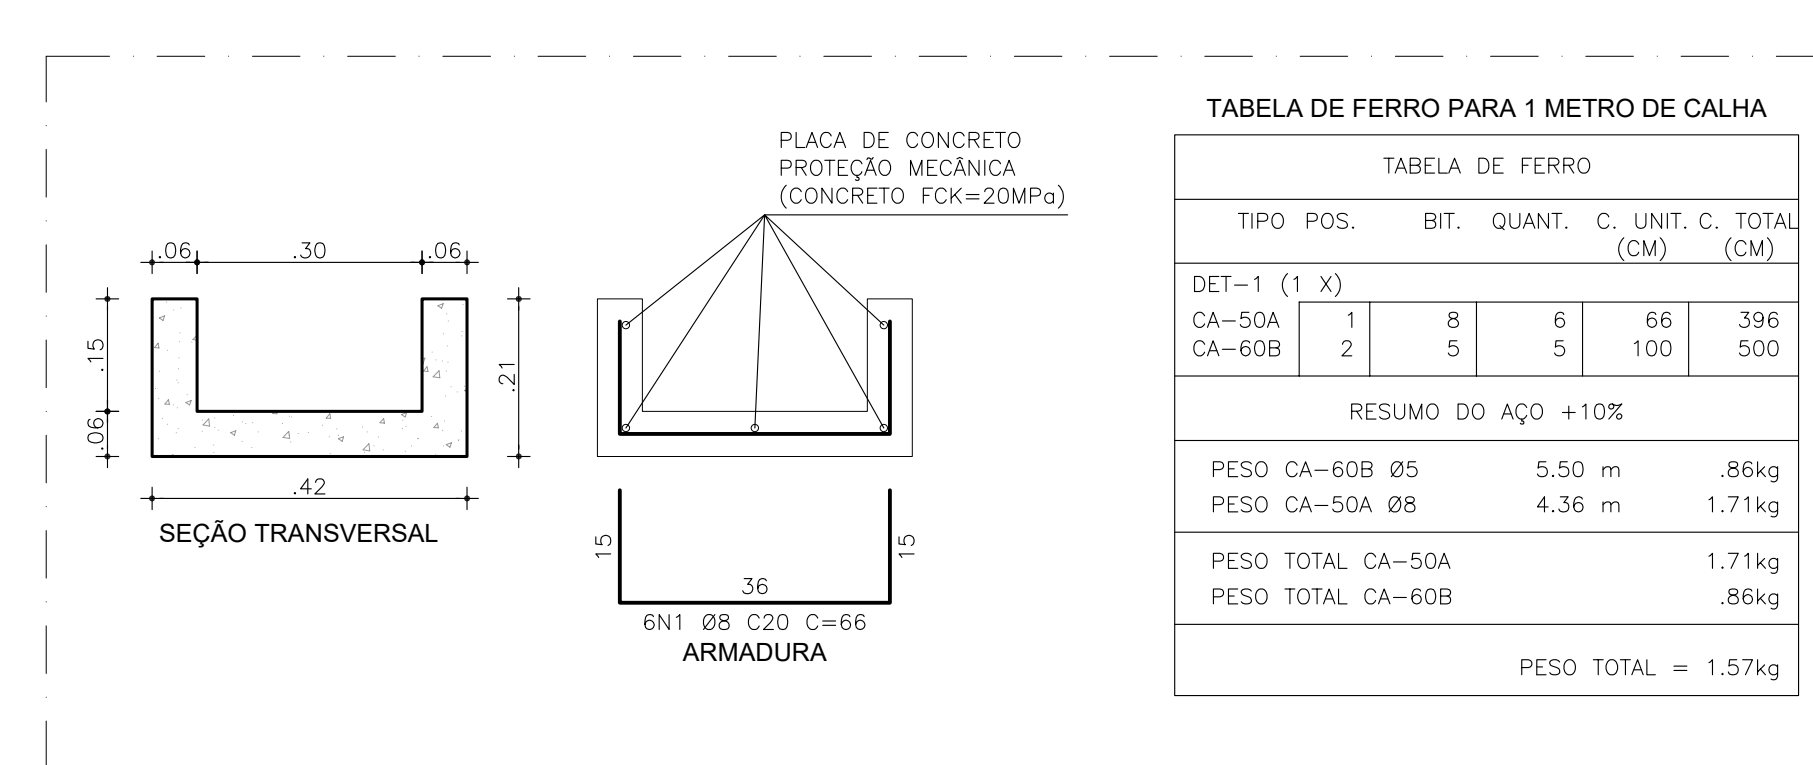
PLACA DE CONCRETO
PROTEÇÃO MECÂNICA
(CONCRETO FCK=20MPa)

.06 .30 .06
.15
.06
.21
.42
SEÇÃO TRANSVERSAL

15
36
15
6N1 Ø8 C20 C=66
ARMADURA

TABELA DE FERRO PARA 1 METRO DE CALHA

TABELA DE FERRO

| TIPO | POS. | BIT. | QUANT. | C. UNIT. (CM) | C. TOTAL (CM) |
|---|---|---|---|---|---|
| DET-1 (1 X) | | | | | |
| CA-50A | 1 | 8 | 6 | 66 | 396 |
| CA-60B | 2 | 5 | 5 | 100 | 500 |

RESUMO DO AÇO +10%

PESO CA-60B Ø5 5.50 m .86kg
PESO CA-50A Ø8 4.36 m 1.71kg

PESO TOTAL CA-50A 1.71kg
PESO TOTAL CA-60B .86kg

PESO TOTAL = 1.57kg